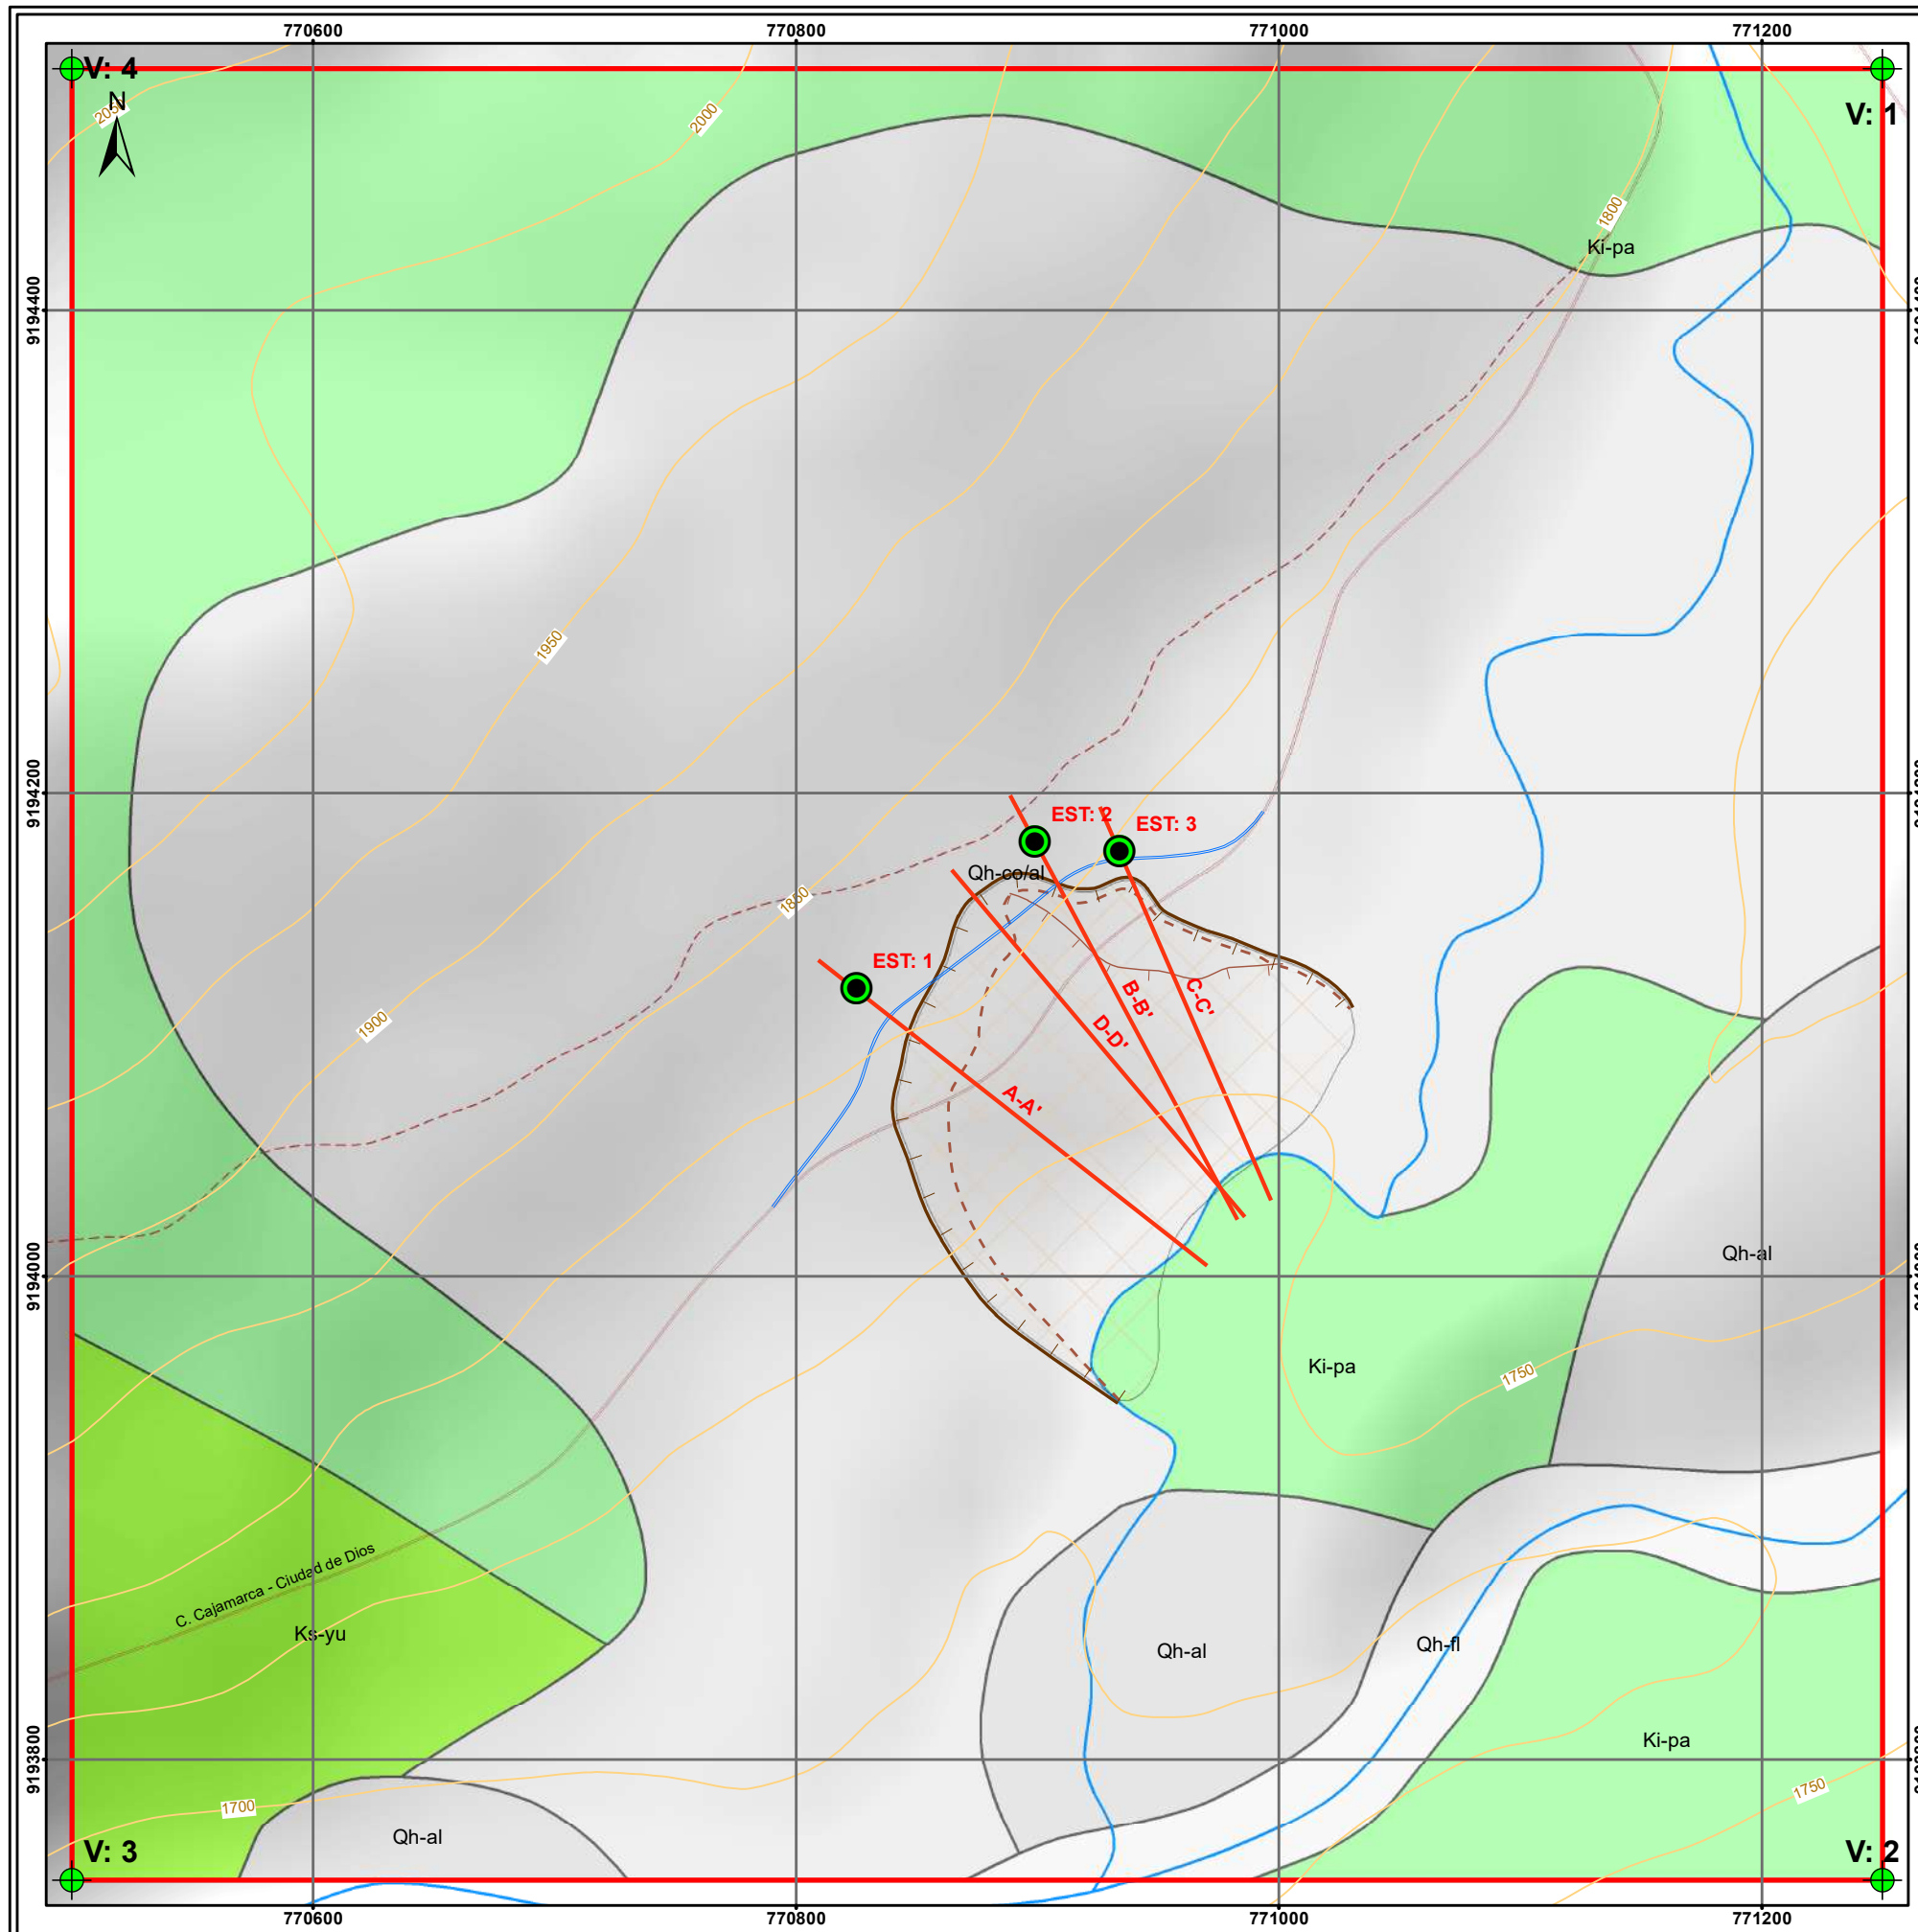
770600
770800
771000
771200

V: 4
N
2050
2000
V: 1
1800
Ki-pa
9194400
1950
9194200
EST: 2
EST: 3
Qh-co/al
1850
EST: 1
B-B'
C-C'
D-D'
1900
A-A'
9194000
Qh-al
Ki-pa
1750
C. Cajamarca - Ciudad de Dios
Ks-yu
Qh-al
Qh-fl
Ki-pa
9193800
1700
1750
V: 3
Qh-al
V: 2

770600
770800
771000
771200